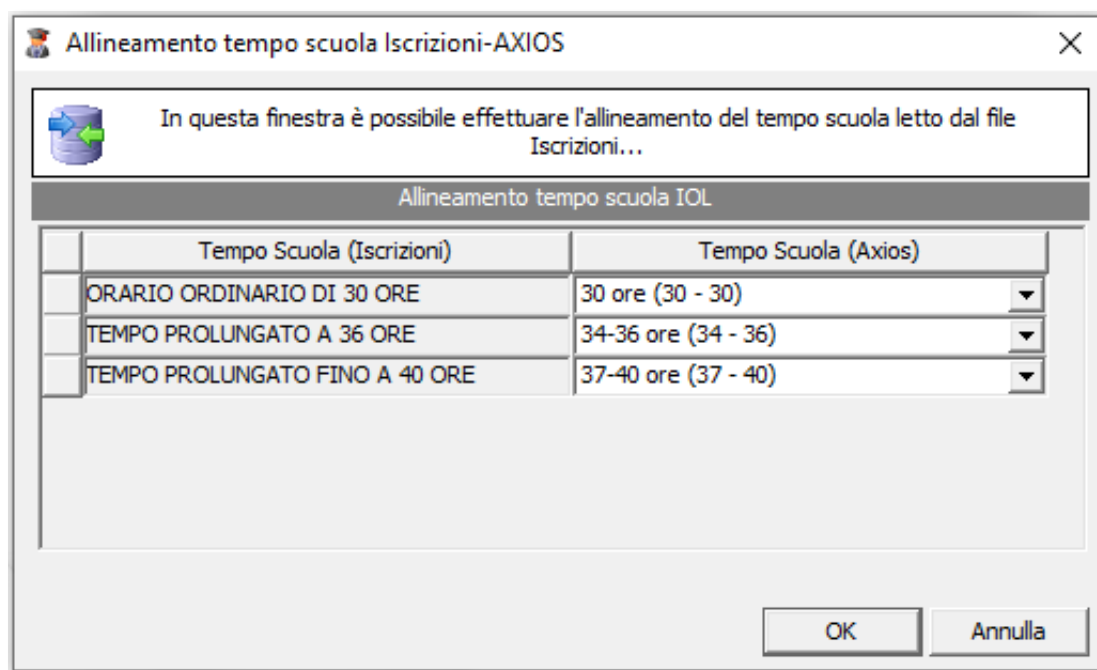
Allineamento tempo scuola Iscrizioni-AXIOS

×

In questa finestra è possibile effettuare l'allineamento del tempo scuola letto dal file Iscrizioni...

Allineamento tempo scuola IOL

| Tempo Scuola (Iscrizioni) | Tempo Scuola (Axios) |
|---|---|
| ORARIO ORDINARIO DI 30 ORE | 30 ore (30 - 30) |
| TEMPO PROLUNGATO A 36 ORE | 34-36 ore (34 - 36) |
| TEMPO PROLUNGATO FINO A 40 ORE | 37-40 ore (37 - 40) |

OK

Annulla